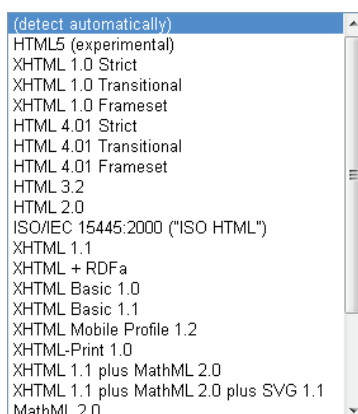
(detect automatically)
HTML5 (experimental)
XHTML 1.0 Strict
XHTML 1.0 Transitional
XHTML 1.0 Frameset
HTML 4.01 Strict
HTML 4.01 Transitional
HTML 4.01 Frameset
HTML 3.2
HTML 2.0
ISO/IEC 15445:2000 ("ISO HTML")
XHTML 1.1
XHTML + RDFa
XHTML Basic 1.0
XHTML Basic 1.1
XHTML Mobile Profile 1.2
XHTML-Print 1.0
XHTML 1.1 plus MathML 2.0
XHTML 1.1 plus MathML 2.0 plus SVG 1.1
MathML 2.0